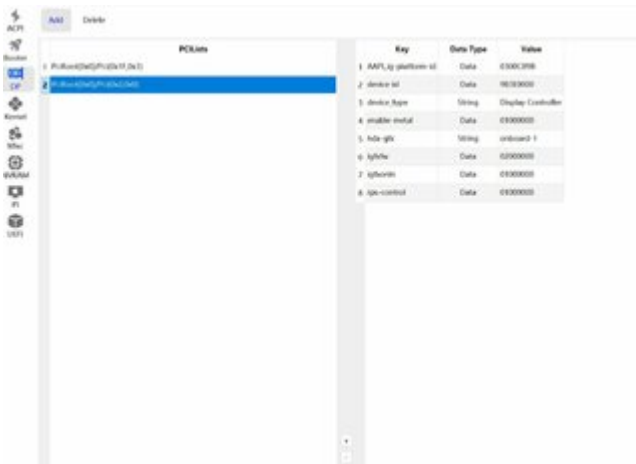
ACPI
Booter
DP
Kernel
Misc
NVRAM
PI
UEFI

Add Delete

PCILists

1 PciRoot(0x0)/Pci(0x1f,0x3)
2 PciRoot(0x0)/Pci(0x2,0x0)

| | Key | Data Type | Value |
|---|---|---|---|
| 1 | AAPL,ig-platform-id | Data | 0300C09B |
| 2 | device-id | Data | 9B3E0000 |
| 3 | device_type | String | Display Controller |
| 4 | enable-metal | Data | 01000000 |
| 5 | hda-gfx | String | onboard-1 |
| 6 | igfxfw | Data | 02000000 |
| 7 | igfxonln | Data | 01000000 |
| 8 | rps-control | Data | 01000000 |